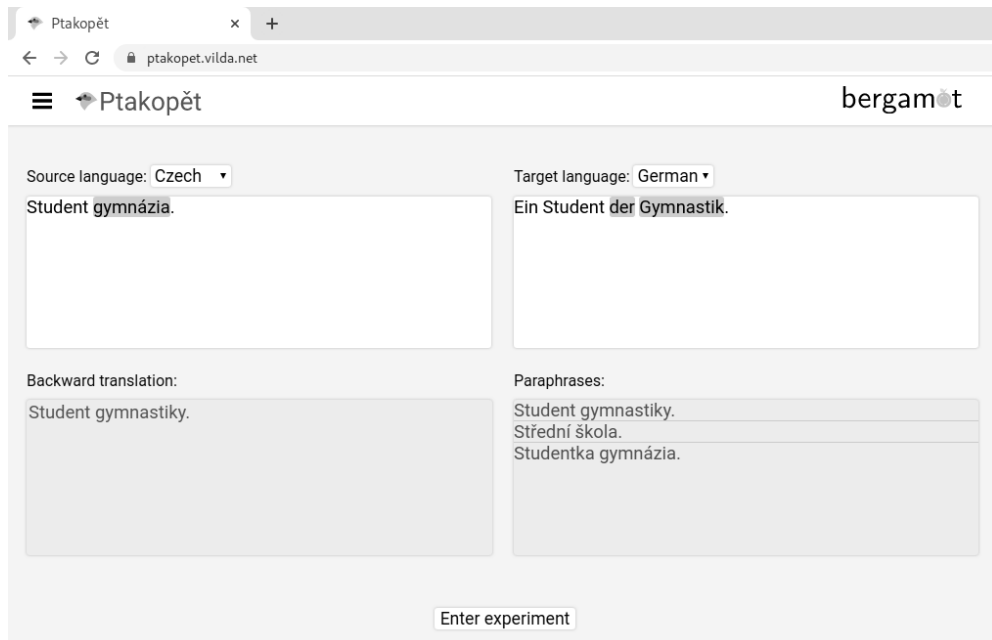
Ptakopět ×
ptakopet.vilda.net

Ptakopět

bergamot

Source language: Czech

Student gymnázia.

Target language: German

Ein Student der Gymnastik.

Backward translation:

Student gymnastiky.

Paraphrases:

Student gymnastiky.
Střední škola.
Studentka gymnázia.

Enter experiment